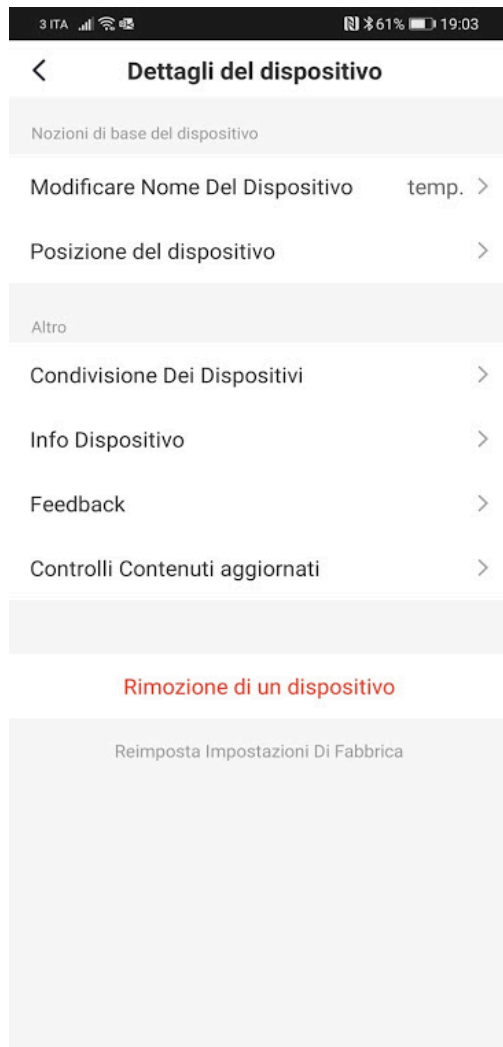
3 ITA 61% 19:03

<

Dettagli del dispositivo

Nozioni di base del dispositivo

Modificare Nome Del Dispositivo temp. >

Posizione del dispositivo >

Altro

Condivisione Dei Dispositivi >

Info Dispositivo >

Feedback >

Controlli Contenuti aggiornati >

Rimozione di un dispositivo

Reimposta Impostazioni Di Fabbrica